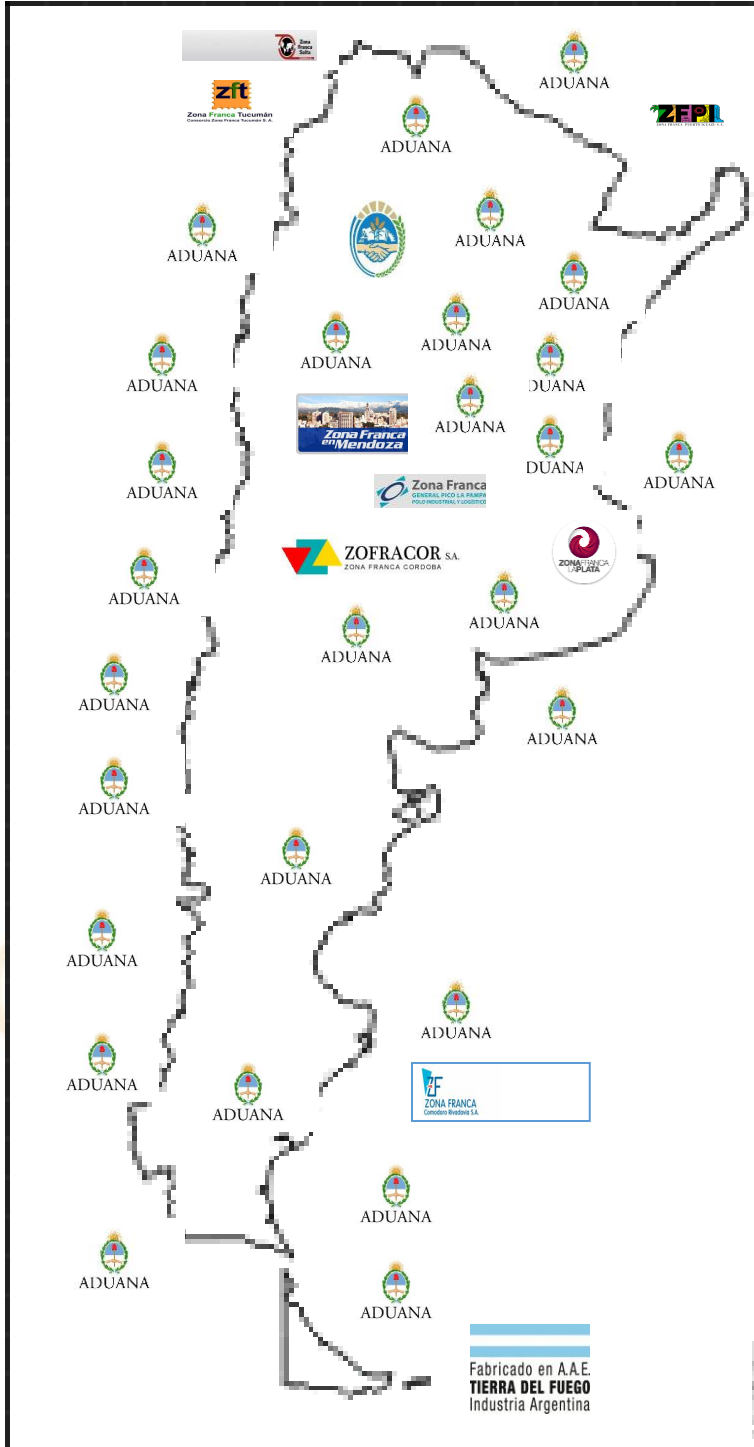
Zona Franca Salta

zft
Zona Franca Tucumán
Comercio Zona Franca Tucumán S.A.

ADUANA

ZFPI

ADUANA

ADUANA

ADUANA

ADUANA

ADUANA

ADUANA

ADUANA

ADUANA

DUANA

ADUANA

Zona Franca en Mendoza

ADUANA

DUANA

ADUANA

Zona Franca
GENERAL PICO LA PAMPA
POLO INDUSTRIAL Y LOGÍSTICO

ZOFRACOR S.A.
ZONA FRANCA CORDOBA

ZONA FRANCA LA PLATA

ADUANA

ADUANA

ADUANA

ADUANA

ADUANA

ADUANA

ADUANA

ADUANA

ADUANA

ADUANA

ZONA FRANCA
Comodoro Rivadavia S.A.

ADUANA

ADUANA

ADUANA

ADUANA

Fabricado en A.A.E.
TIERRA DEL FUEGO
Industria Argentina